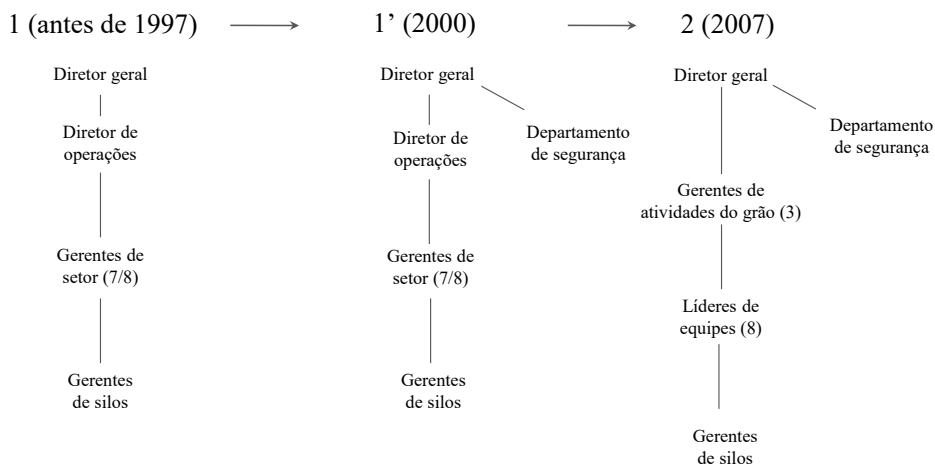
1 (antes de 1997)

Diretor geral

Diretor de operações

Gerentes de setor (7/8)

Gerentes de silos

1' (2000)

Diretor geral

Diretor de operações

Departamento de segurança

Gerentes de setor (7/8)

Gerentes de silos

2 (2007)

Diretor geral

Departamento de segurança

Gerentes de atividades do grão (3)

Líderes de equipes (8)

Gerentes de silos